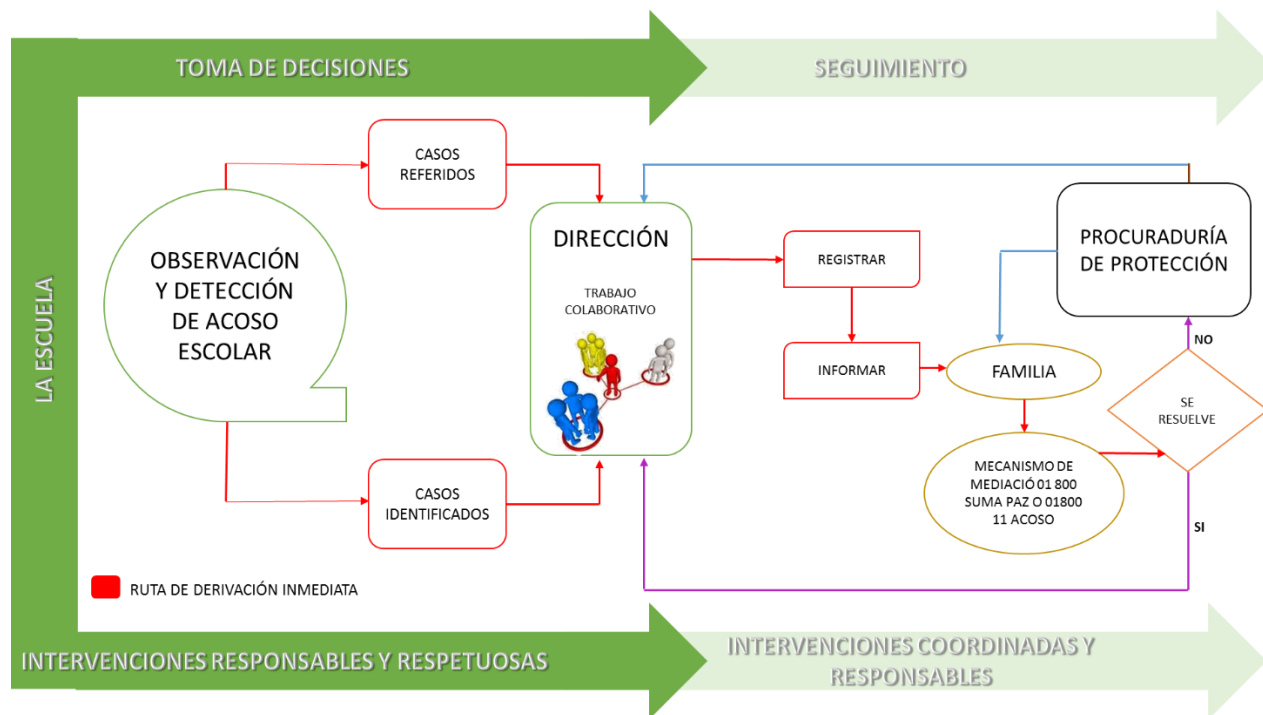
TOMA DE DECISIONES

SEGUIMIENTO

LA ESCUELA

OBSERVACIÓN Y DETECCIÓN DE ACOSO ESCOLAR

CASOS REFERIDOS

CASOS IDENTIFICADOS

DIRECCIÓN

TRABAJO COLABORATIVO

REGISTRAR

INFORMAR

FAMILIA

PROCURADURÍA DE PROTECCIÓN

NO

SE RESUELVE

SI

MECANISMO DE MEDIACIÓ 01 800 SUMA PAZ O 01800 11 ACOSO

RUTA DE DERIVACIÓN INMEDIATA

INTERVENCIONES RESPONSABLES Y RESPETUOSAS

INTERVENCIONES COORDINADAS Y RESPONSABLES